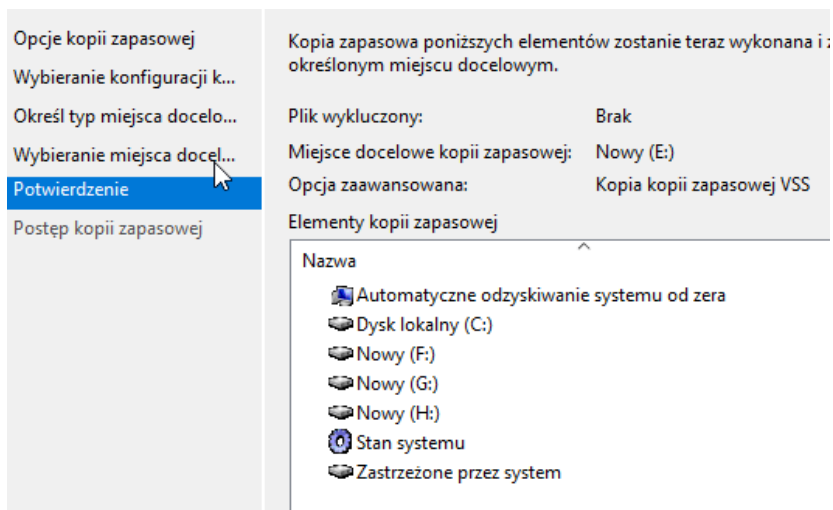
Opcje kopii zapasowej
Wybieranie konfiguracji k...
Określ typ miejsca docelo...
Wybieranie miejsca docel...
Potwierdzenie
Postęp kopii zapasowej

Kopia zapasowa poniższych elementów zostanie teraz wykonana i z
określonym miejscu docelowym.

Plik wykluczony: Brak
Miejsce docelowe kopii zapasowej: Nowy (E:)
Opcja zaawansowana: Kopia kopii zapasowej VSS

Elementy kopii zapasowej

Nazwa
Automatyczne odzyskiwanie systemu od zera
Dysk lokalny (C:)
Nowy (F:)
Nowy (G:)
Nowy (H:)
Stan systemu
Zastrzeżone przez system